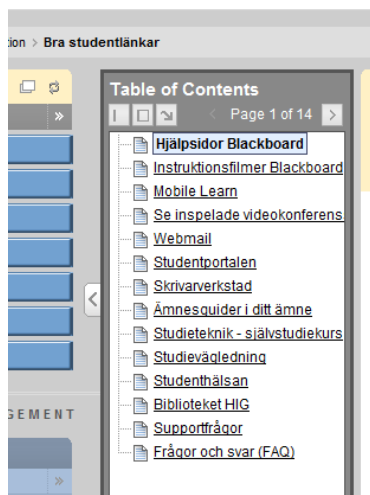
tion > Bra studentlänkar

GEMENT

Table of Contents

Page 1 of 14

Hjälpsidor Blackboard
Instruktionsfilmer Blackboard
Mobile Learn
Se inspelade videokonferens
Webmail
Studentportalen
Skrivarverkstad
Ämnesguider i ditt ämne
Studieteknik - självstudiekurs
Studievägledning
Studenthälsan
Biblioteket HIG
Supportfrågor
Frågor och svar (FAQ)